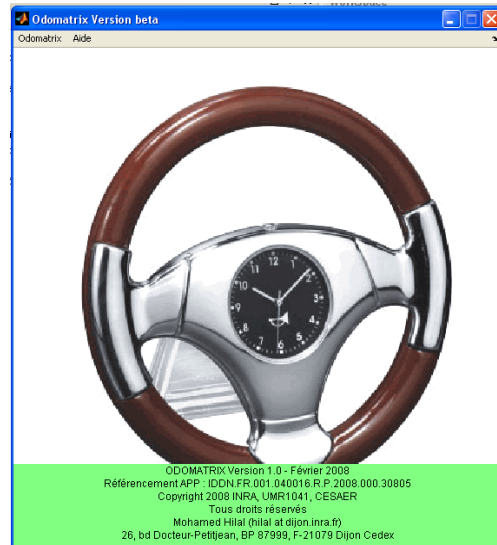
Odomatrix Version beta

Odomatrix Aide

12
1
2
3
4
5
6
7
8
9
10
11

ODOMATRIX Version 1.0 - Février 2008
Référencement APP : IDDN.FR.001.040016.R.P.2008.000.30805
Copyright 2008 INRA, UMR1041, CESAER
Tous droits réservés
Mohamed Hilal (hilal at dijon.inra.fr)
26, bd Docteur-Petitjean, BP 87999, F-21079 Dijon Cedex